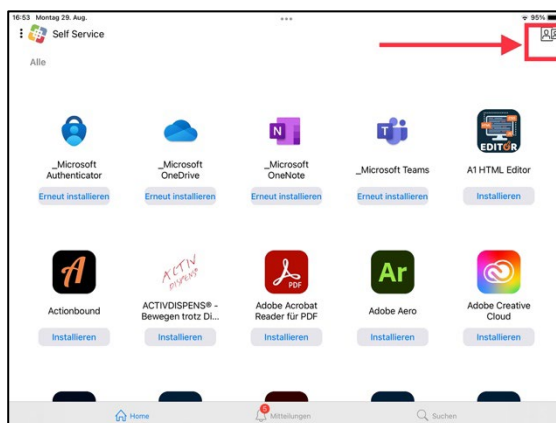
16:53 Montag 29. Aug.

95%

Self Service

Alle

_Microsoft Authenticator
Erneut installieren

_Microsoft OneDrive
Erneut installieren

_Microsoft OneNote
Erneut installieren

_Microsoft Teams
Erneut installieren

EDITOR
A1 HTML Editor
Installieren

Actionbound
Installieren

ACTIV DISPENS
ACTIVDISPENS® - Bewegen trotz Di...
Installieren

PDF
Adobe Acrobat Reader für PDF
Installieren

Ar
Adobe Aero
Installieren

Adobe Creative Cloud
Installieren

Home

Mitteilungen

Suchen